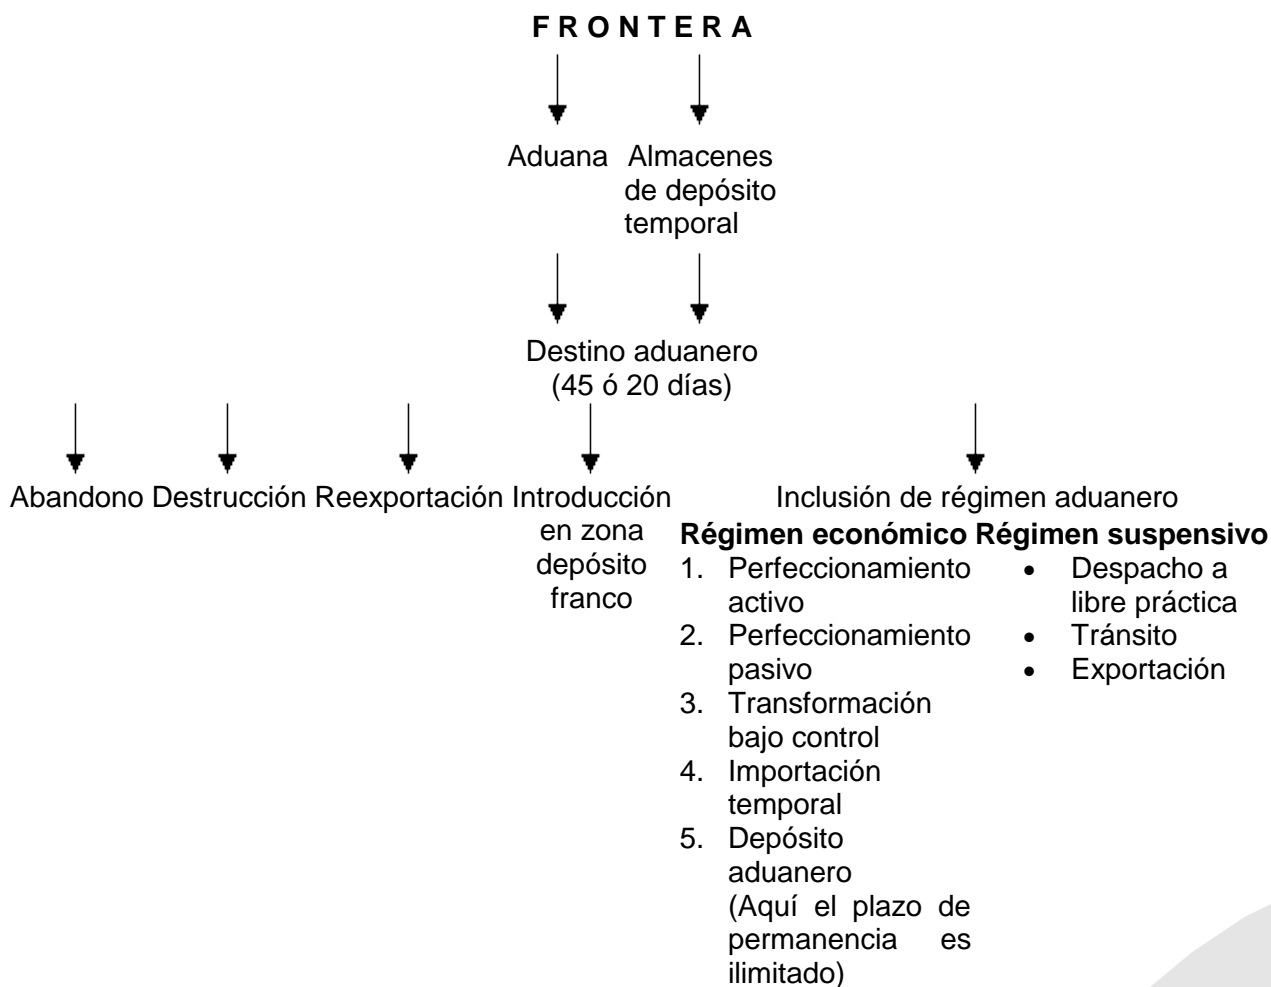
F R O N T E R A

Aduana

Almacenes de depósito temporal

Destino aduanero (45 ó 20 días)

Abandono

Destrucción

Reexportación

Introducción en zona depósito franco

Inclusión de régimen aduanero

**Régimen económico**
1. Perfeccionamiento activo
2. Perfeccionamiento pasivo
3. Transformación bajo control
4. Importación temporal
5. Depósito aduanero (Aquí el plazo de permanencia es ilimitado)

**Régimen suspensivo**
- Despacho a libre práctica
- Tránsito
- Exportación